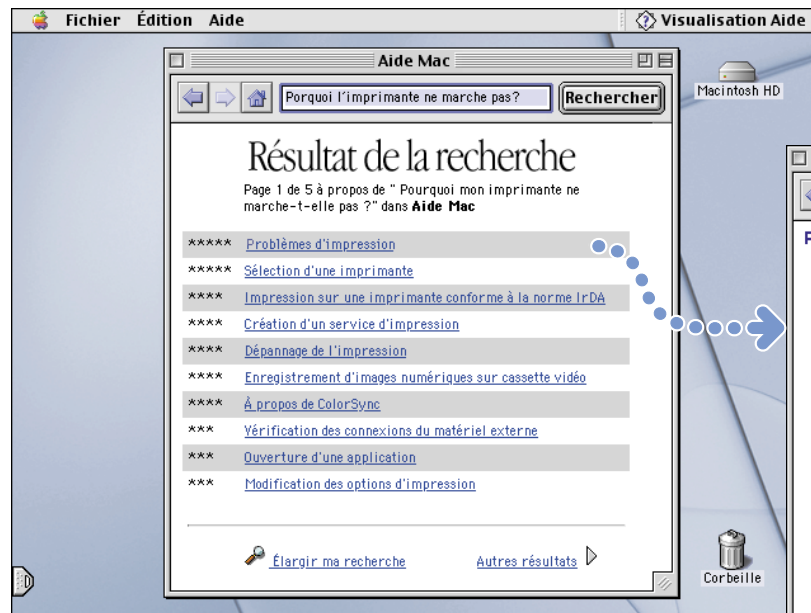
Fichier Édition Aide

Visualisation Aide

Aide Mac

Porquoi l'imprimante ne marche pas?

Rechercher

Macintosh HD

Résultat de la recherche

Page 1 de 5 à propos de " Pourquoi mon imprimante ne marche-t-elle pas ?" dans Aide Mac

| | |
|---|---|
| ***** | Problèmes d'impression |
| ***** | Sélection d'une imprimante |
| **** | Impression sur une imprimante conforme à la norme IrDA |
| **** | Création d'un service d'impression |
| **** | Dépannage de l'impression |
| **** | Enregistrement d'images numériques sur cassette vidéo |
| **** | À propos de ColorSync |
| *** | Vérification des connexions du matériel externe |
| *** | Ouverture d'une application |
| *** | Modification des options d'impression |

Élargir ma recherche

Autres résultats

Corbeille

P